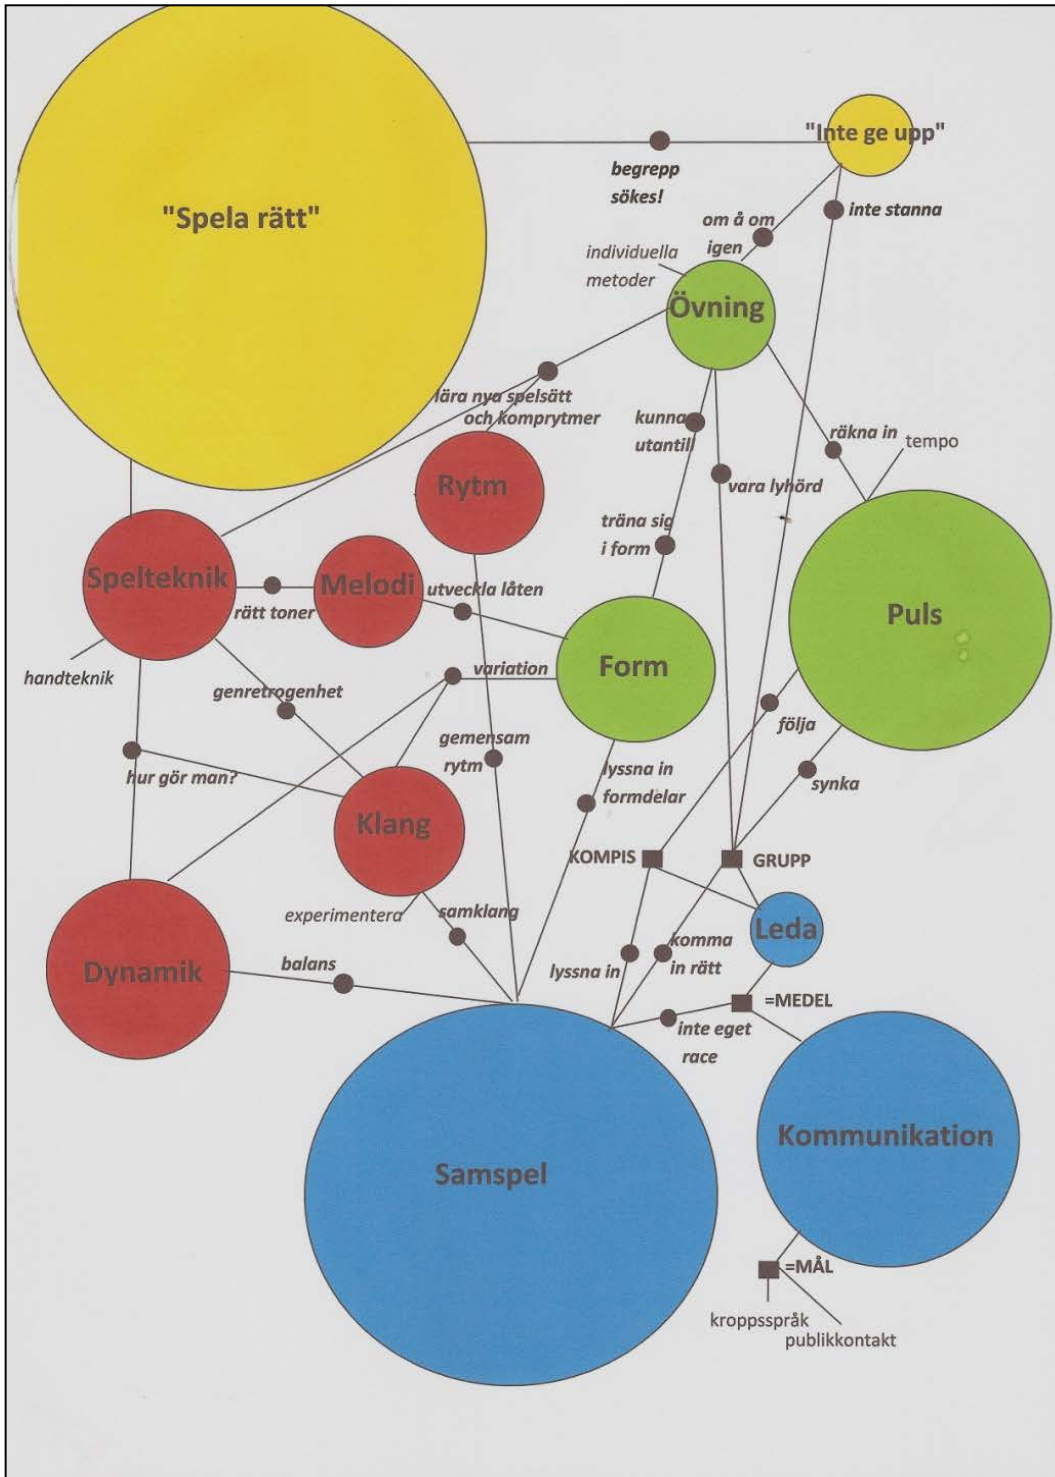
"Spela rätt"

begrepp sökes!

"Inte ge upp"

om å om igen

inte stanna

individuella metoder

Övning

lära nya spelsätt och komprytmer

kunna utantill

räkna in

tempo

vara lyhörd

Rytm

träna sig i form

Spelteknik

rätt toner

Melodi

utveckla låten

Puls

handteknik

variation

Form

genretrogenhet

följa

gemensam rytm

hur gör man?

lyssna in formdelar

synka

Klang

KOMPIS

GRUPP

experimentera

samklang

Leda

Dynamik

balans

komma in rätt

lyssna in

=MEDEL

inte eget race

Kommunikation

Samspel

=MÅL

kroppsspråk

publikkontakt